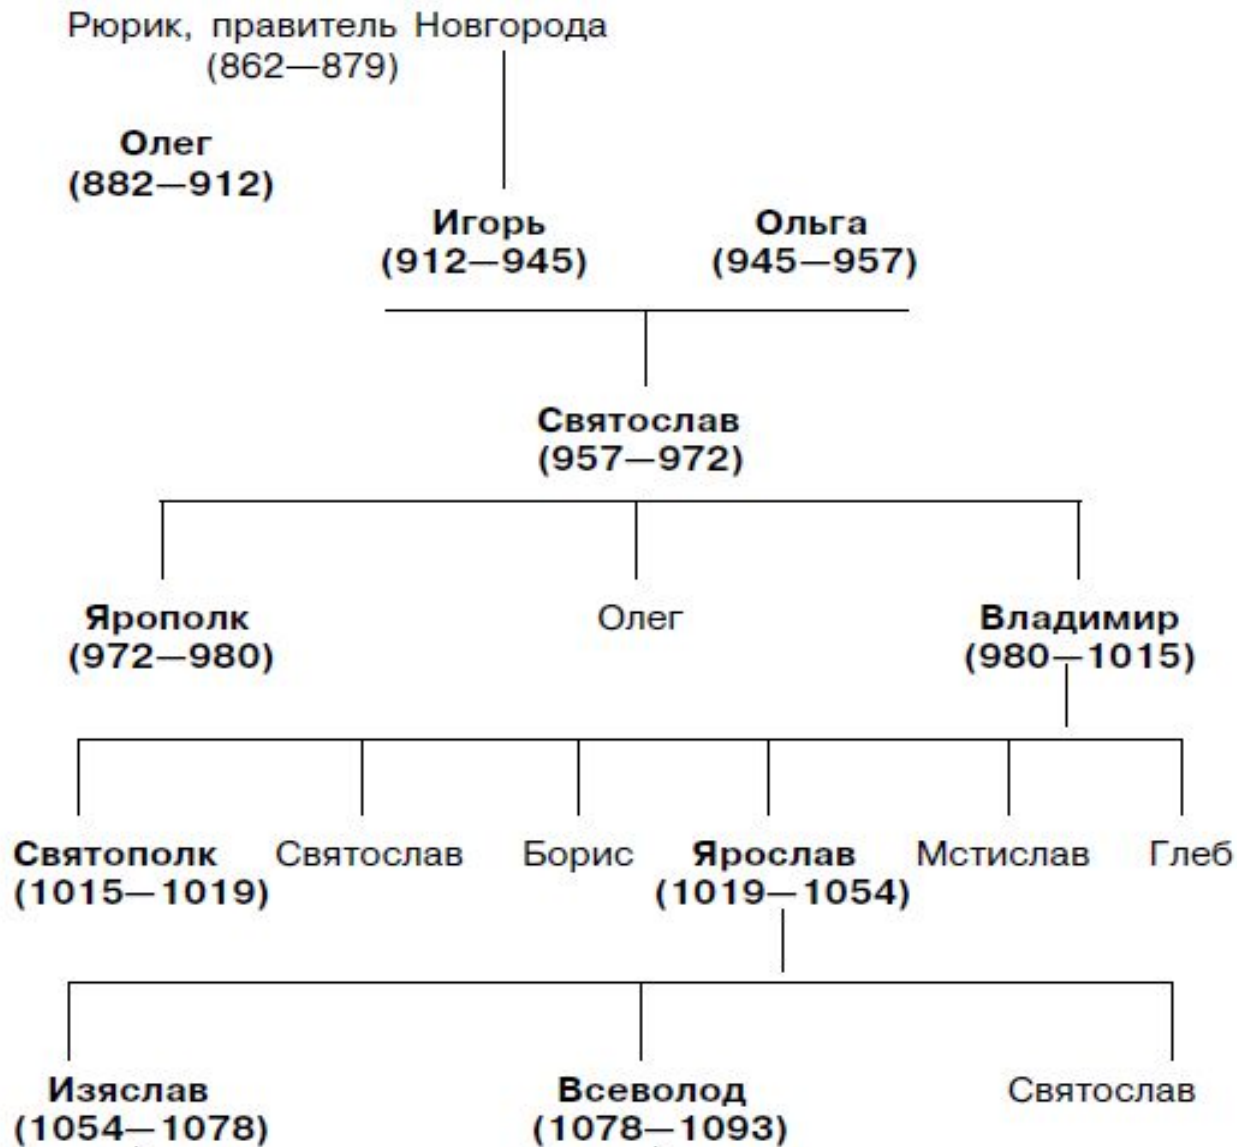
Рюрик, правитель Новгорода
(862—879)

Олег
(882—912)

Игорь
(912—945)

Ольга
(945—957)

Святослав
(957—972)

Ярополк
(972—980)

Олег

Владимир
(980—1015)

Святополк
(1015—1019)

Святослав

Борис

Ярослав
(1019—1054)

Мстислав

Глеб

Изяслав
(1054—1078)

Всеволод
(1078—1093)

Святослав